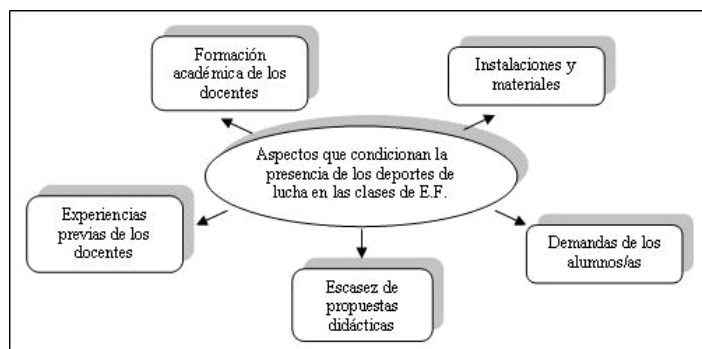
Formación académica de los docentes

Instalaciones y materiales

Aspectos que condicionan la presencia de los deportes de lucha en las clases de E.F.

Experiencias previas de los docentes

Demandas de los alumnos/as

Escasez de propuestas didácticas